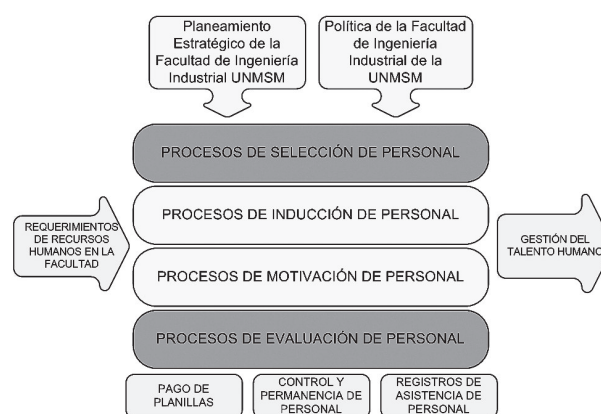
Planeamiento Estratégico de la Facultad de Ingeniería Industrial UNMSM

Política de la Facultad de Ingeniería Industrial de la UNMSM

PROCESOS DE SELECCIÓN DE PERSONAL

REQUERIMIENTOS DE RECURSOS HUMANOS EN LA FACULTAD

PROCESOS DE INDUCCIÓN DE PERSONAL

PROCESOS DE MOTIVACIÓN DE PERSONAL

GESTIÓN DEL TALENTO HUMANO

PROCESOS DE EVALUACIÓN DE PERSONAL

PAGO DE PLANILLAS

CONTROL Y PERMANENCIA DE PERSONAL

REGISTROS DE ASISTENCIA DE PERSONAL